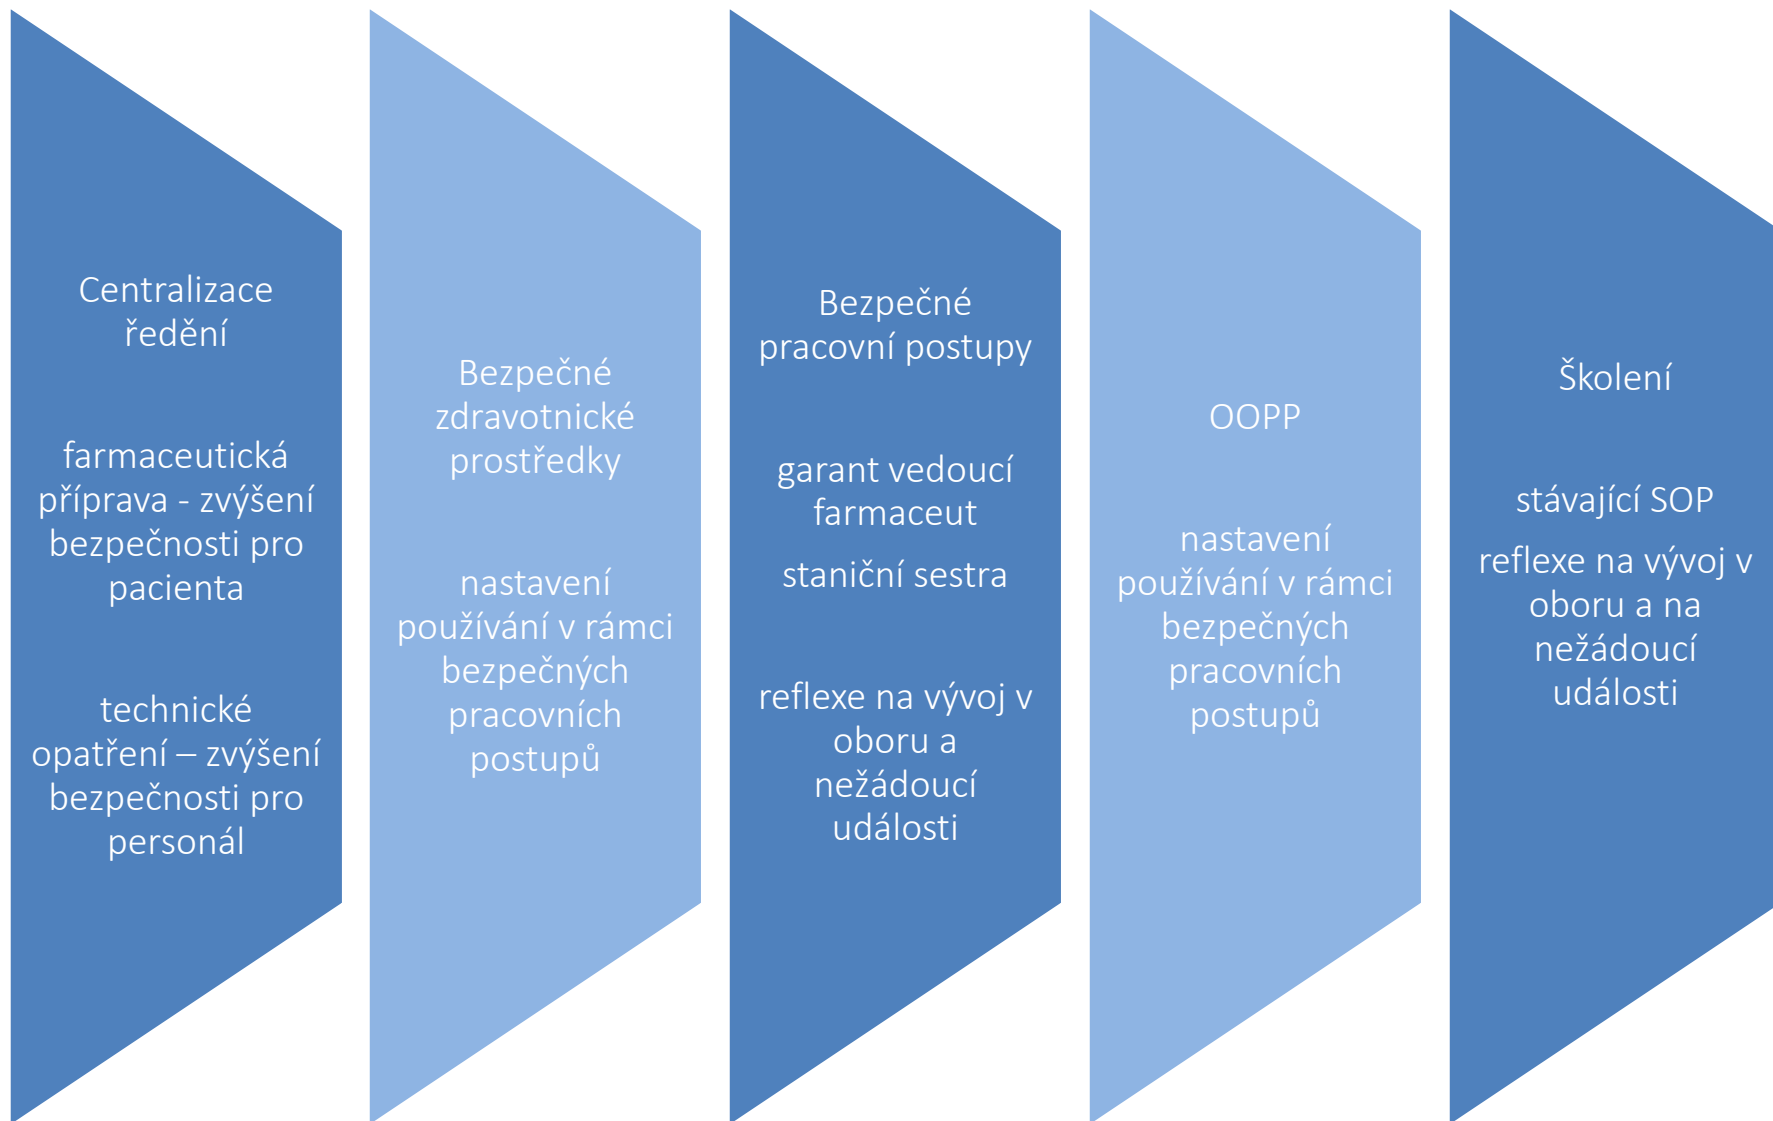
Centralizace ředění

farmaceutická příprava - zvýšení bezpečnosti pro pacienta

technické opatření – zvýšení bezpečnosti pro personál

Bezpečné zdravotnické prostředky

nastavení používání v rámci bezpečných pracovních postupů

Bezpečné pracovní postupy

garant vedoucí farmaceut

staniční sestra

reflexe na vývoj v oboru a nežádoucí události

OOPP

nastavení používání v rámci bezpečných pracovních postupů

Školení

stávající SOP

reflexe na vývoj v oboru a na nežádoucí události